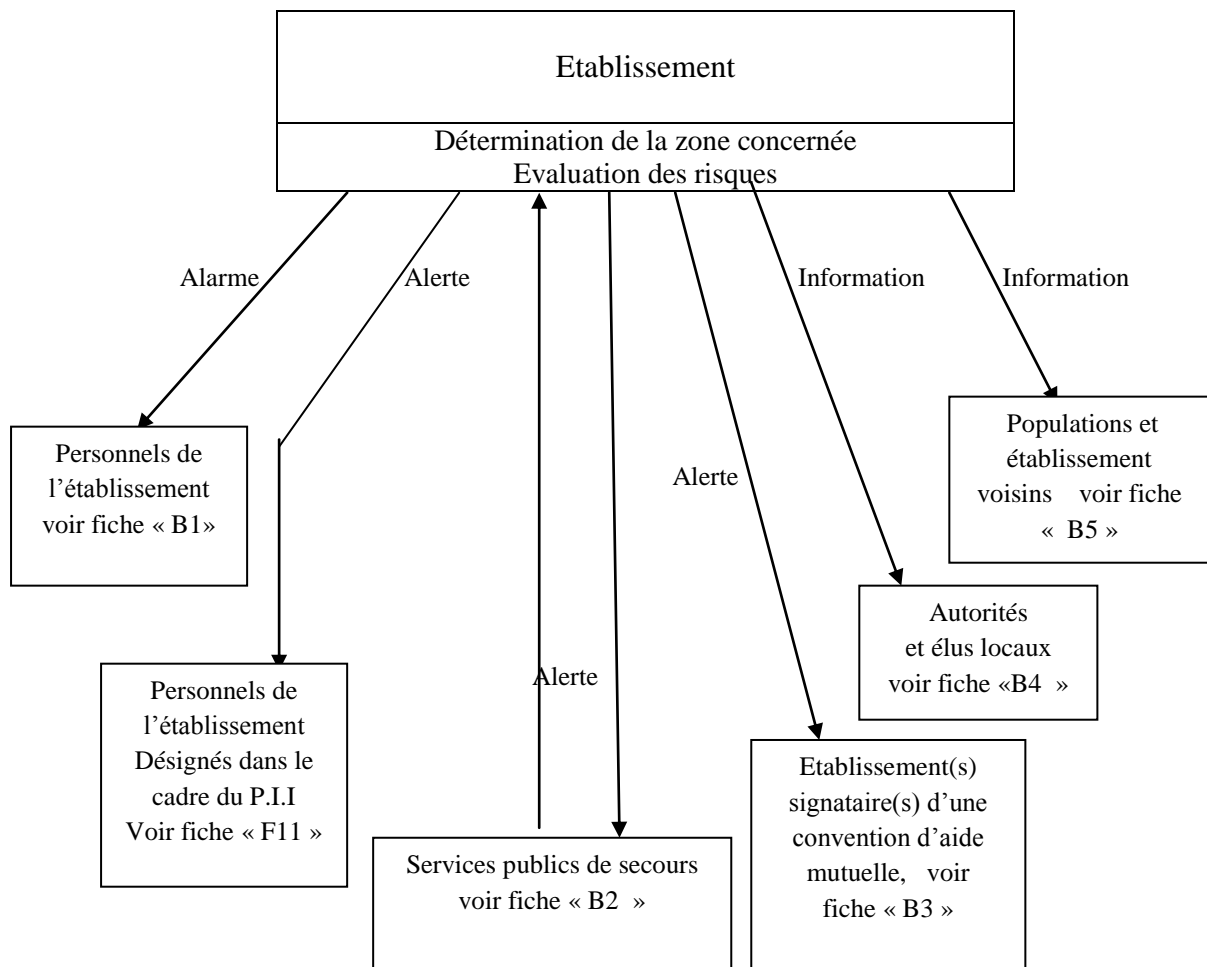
Etablissement

Détermination de la zone concernée
Evaluation des risques

Alarme

Alerte

Information

Information

Personnels de l'établissement voir fiche « B1»

Alerte

Populations et établissement voisins voir fiche « B5 »

Autorités et élus locaux voir fiche «B4 »

Alerte

Personnels de l'établissement Désignés dans le cadre du P.I.I Voir fiche « F11 »

Etablissement(s) signataire(s) d'une convention d'aide mutuelle, voir fiche « B3 »

Services publics de secours voir fiche « B2 »